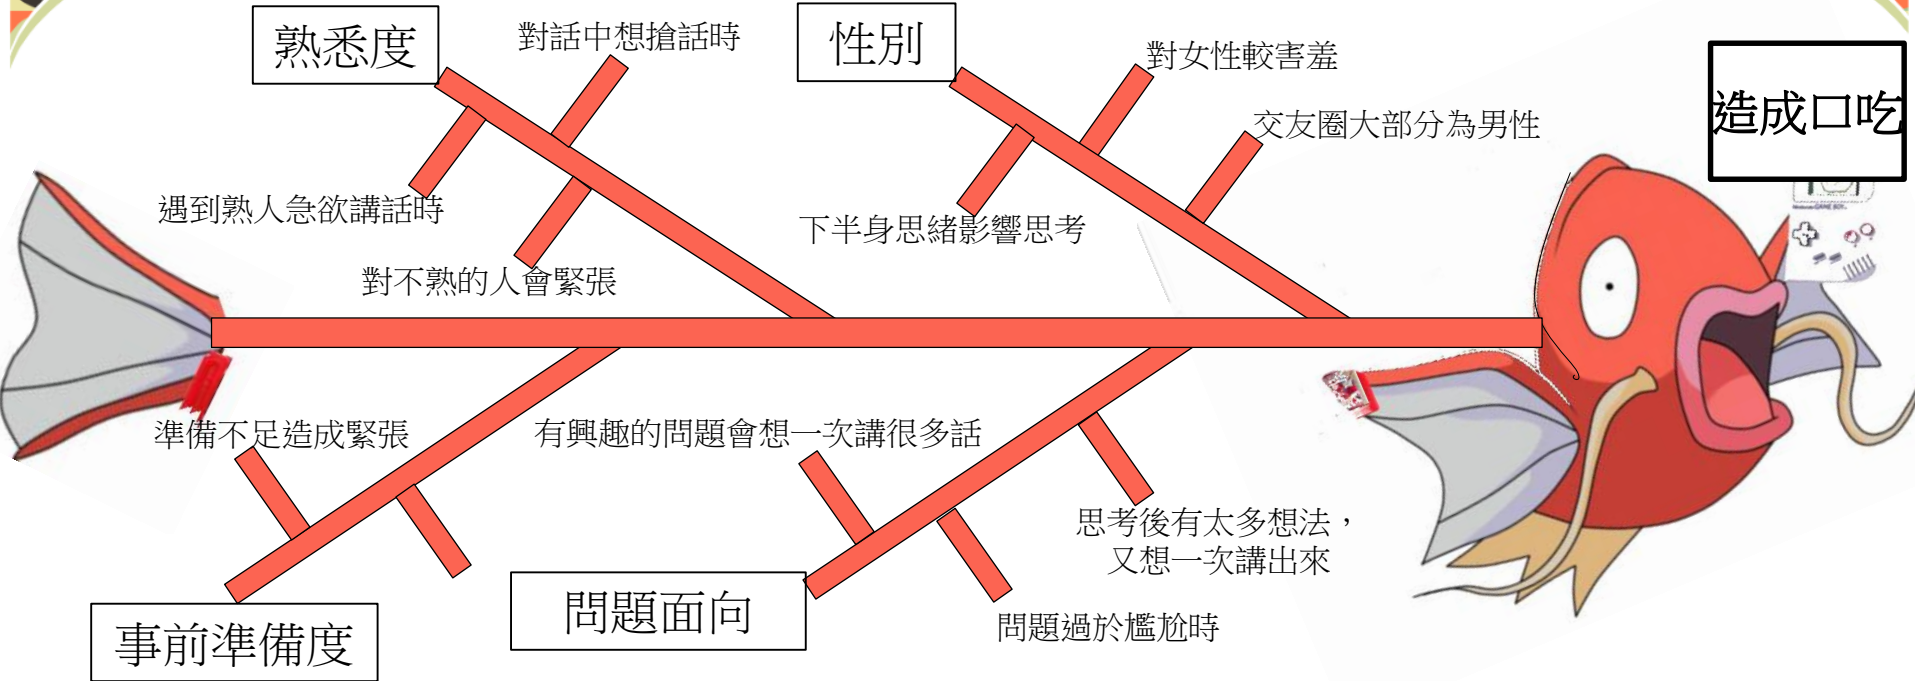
熟悉度

對話中想搶話時

遇到熟人急欲講話時

對不熟的人會緊張

性別

對女性較害羞

交友圈大部分為男性

下半身思緒影響思考

造成口吃

準備不足造成緊張

有興趣的問題會想一次講很多話

思考後有太多想法，又想一次講出來

問題過於尷尬時

事前準備度

問題面向